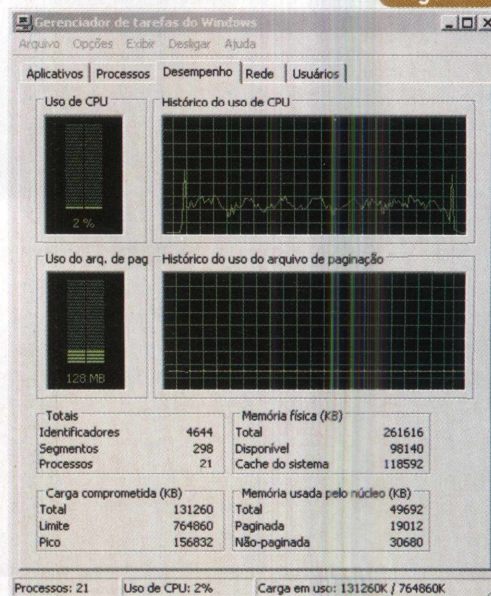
Gerenciador de tarefas do Windows

Arquivo Opções Exibir Desligar Ajuda

Aplicativos | Processos | Desempenho | Rede | Usuários

Uso de CPU

2 %

Histórico do uso de CPU

Uso do arq. de pag

128 MB

Histórico do uso do arquivo de paginação

Totais

| | |
|---|---|
| Identificadores | 4644 |
| Segmentos | 298 |
| Processos | 21 |

Memória física (KB)

| | |
|---|---|
| Total | 261616 |
| Disponível | 98140 |
| Cache do sistema | 118592 |

Carga comprometida (KB)

| | |
|---|---|
| Total | 131260 |
| Limite | 764860 |
| Pico | 156832 |

Memória usada pelo núcleo (KB)

| | |
|---|---|
| Total | 49692 |
| Paginada | 19012 |
| Não-paginada | 30680 |

Processos: 21 | Uso de CPU: 2% | Carga em uso: 131260K / 764860K